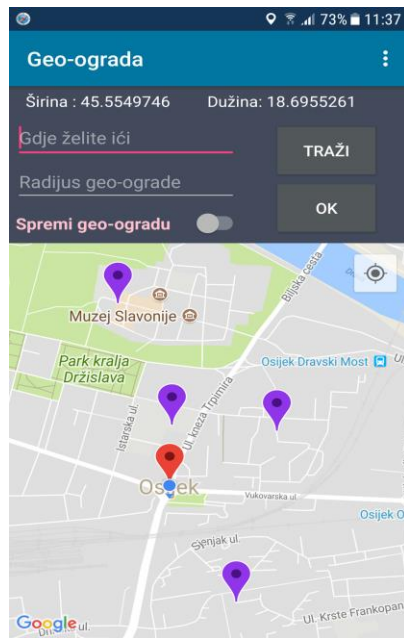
73% 11:37

Geo-ograda

Širina : 45.5549746 Dužina: 18.6955261

Gdje želite ići

TRAŽI

Radijus geo-ograde

OK

Spremi geo-ogradu

Bijelska cesta

Muzej Slavonije

Park kralja Držislava

Osijek Dravski Most

Istarska ul.

Ul. kneza Trpimira

Osijek

Vukovarska ul.

Osijek O

Sjenjak ul.

Ul. Krste Frankopan

Google